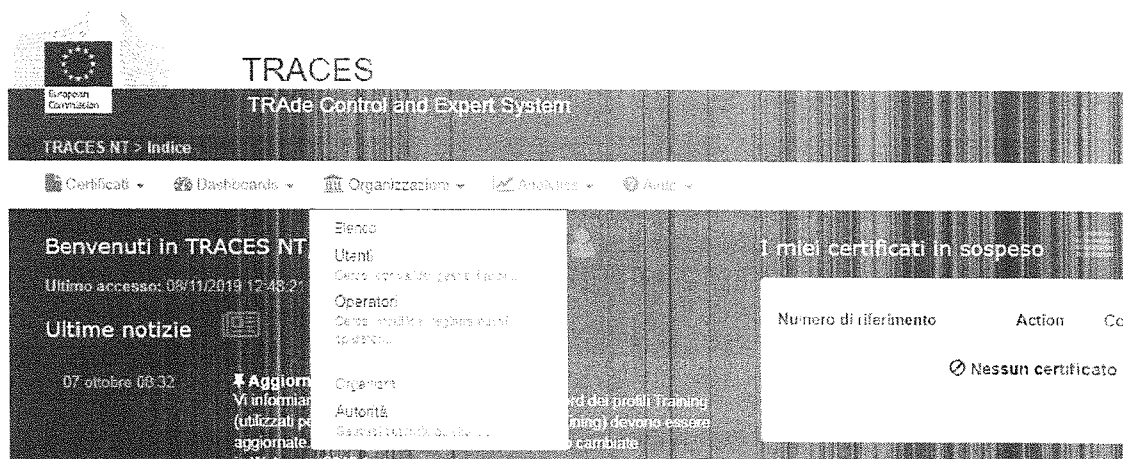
European Commission

TRACES

TRAde Control and Expert System

TRACES NT > Indice

Certificati ▾ Dashboards ▾ Organizzazioni ▾ Analytics ▾ Aiuto ▾

Benvenuti in TRACES NT

Ultimo accesso: 08/11/2019 12:48:21

Ultime notizie

07 ottobre 08:32

Aggiorn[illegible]
Vi informiam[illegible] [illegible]ord dei profili Training (utilizzati pe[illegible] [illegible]ining) devono essere aggiornate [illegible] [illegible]o cambiate

Elenco

Utenti
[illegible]

Operatori
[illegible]

Organismi

Autorità
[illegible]

I miei certificati in sospeso

| Numero di riferimento | Action | Co |
|---|---|---|

⊘ Nessun certificato